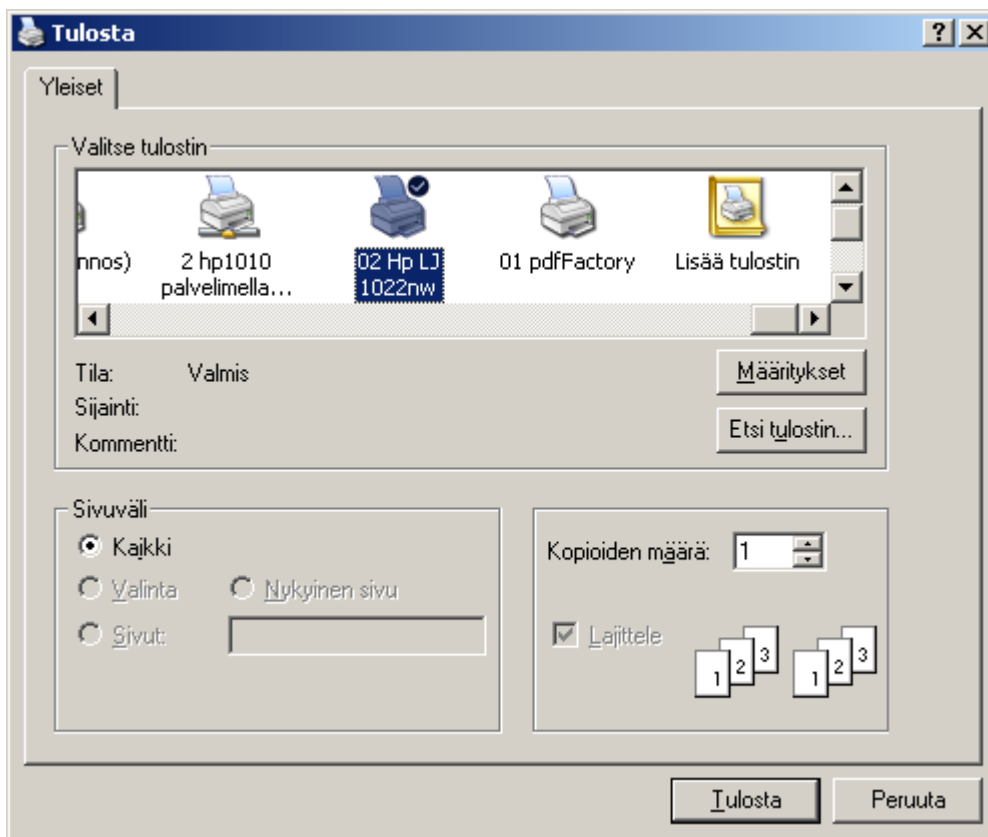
Tulosta

?

Yleiset

Valitse tulostin

nnos)

2 hp1010 palvelimella...

02 Hp LJ 1022nw

01 pdfFactory

Lisää tulostin

Tila: Valmis

Sijainti:

Kommentti:

Määritykset

Etsi tulostin...

Sivuväli

Kaikki

Valinta

Nykyinen sivu

Sivut:

Kopioiden määrä: 1

Lajittele

1 2 3

1 2 3

Tulosta

Peruuta